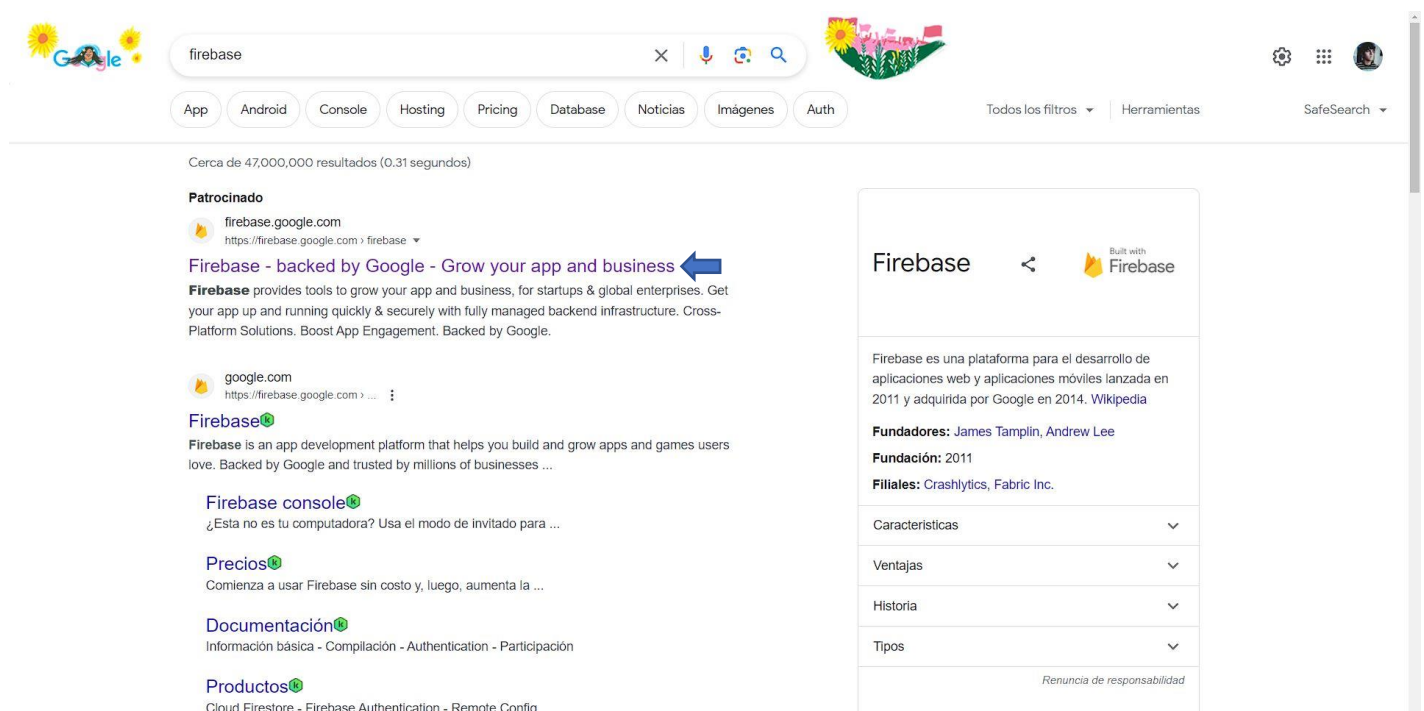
Google

firebase

App Android Console Hosting Pricing Database Noticias Imágenes Auth

Todos los filtros Herramientas SafeSearch

Cerca de 47,000,000 resultados (0.31 segundos)

Patrocinado

firebase.google.com
https://firebase.google.com › firebase

Firebase - backed by Google - Grow your app and business

**Firebase** provides tools to grow your app and business, for startups & global enterprises. Get your app up and running quickly & securely with fully managed backend infrastructure. Cross-Platform Solutions. Boost App Engagement. Backed by Google.

google.com
https://firebase.google.com › ...

Firebase

**Firebase** is an app development platform that helps you build and grow apps and games users love. Backed by Google and trusted by millions of businesses ...

Firebase console
¿Esta no es tu computadora? Usa el modo de invitado para ...

Precios
Comienza a usar Firebase sin costo y, luego, aumenta la ...

Documentación
Información básica - Compilación - Authentication - Participación

Productos
Cloud Firestore - Firebase Authentication - Remote Config

Firebase

Built with Firebase

Firebase es una plataforma para el desarrollo de aplicaciones web y aplicaciones móviles lanzada en 2011 y adquirida por Google en 2014. Wikipedia

**Fundadores:** James Tamplin, Andrew Lee

**Fundación:** 2011

**Filiales:** Crashlytics, Fabric Inc.

Caracteristicas

Ventajas

Historia

Tipos

Renuncia de responsabilidad